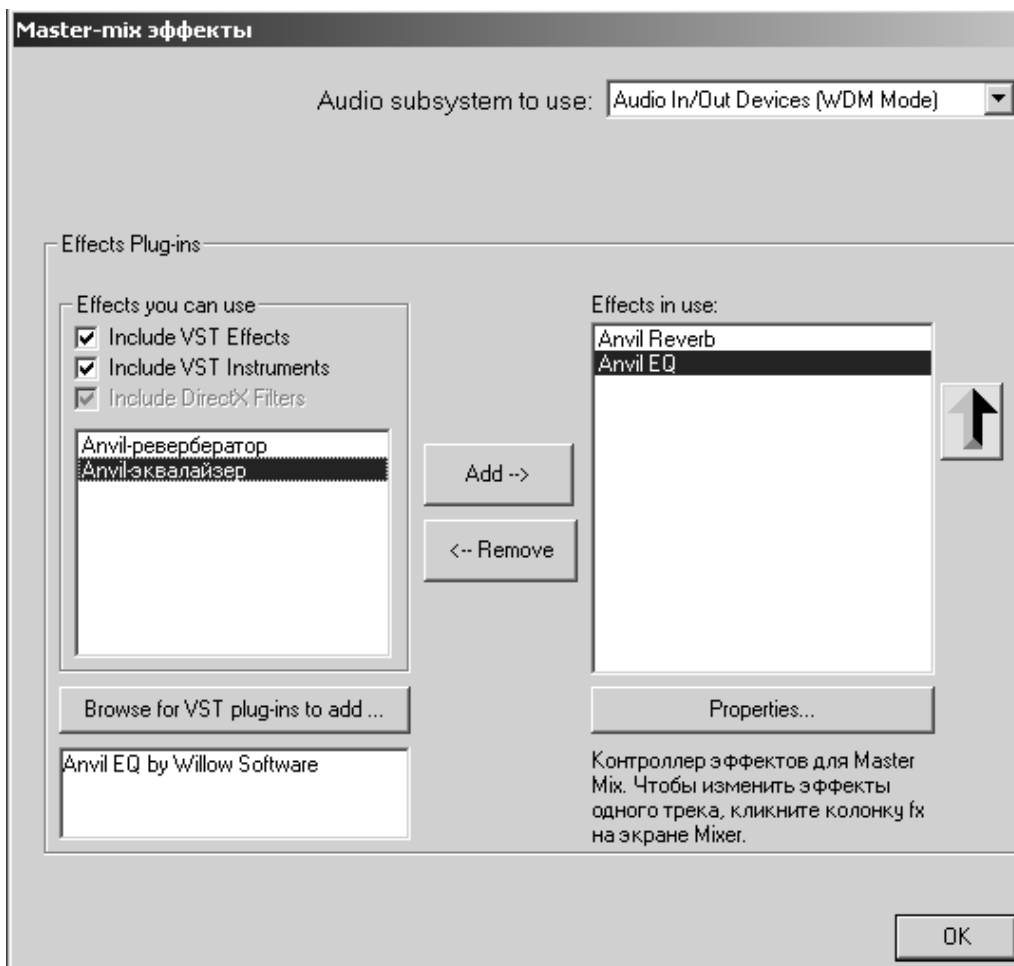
Master-mix эффекты

Audio subsystem to use: Audio In/Out Devices (WDM Mode)

Effects Plug-ins

Effects you can use

Include VST Effects

Include VST Instruments

Include DirectX Filters

Anvil-ревербератор
Anvil-эквалайзер

Add -->

<-- Remove

Effects in use:

Anvil Reverb
Anvil EQ

Browse for VST plug-ins to add ...

Properties...

Anvil EQ by Willow Software

Контроллер эффектов для Master Mix. Чтобы изменить эффекты одного трека, кликните колонку fx на экране Mixer.

OK